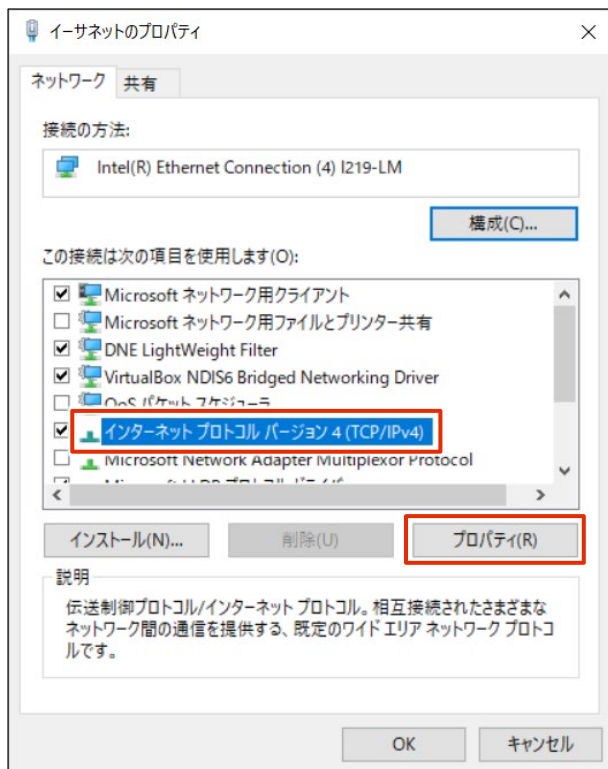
イーサネットのプロパティ

×

ネットワーク
共有

接続の方法:

Intel(R) Ethernet Connection (4) I219-LM

構成(C)...

この接続は次の項目を使用します(O):

Microsoft ネットワーク用クライアント
Microsoft ネットワーク用ファイルとプリンター共有
DNE LightWeight Filter
VirtualBox NDIS6 Bridged Networking Driver
QoS パケット スケジューラ
インターネット プロトコル バージョン 4 (TCP/IPv4)
Microsoft Network Adapter Multiplexor Protocol
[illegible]

インストール(N)...
削除(U)
プロパティ(R)

説明

伝送制御プロトコル/インターネット プロトコル。相互接続されたさまざまなネットワーク間の通信を提供する、既定のワイド エリア ネットワーク プロトコルです。

OK
キャンセル